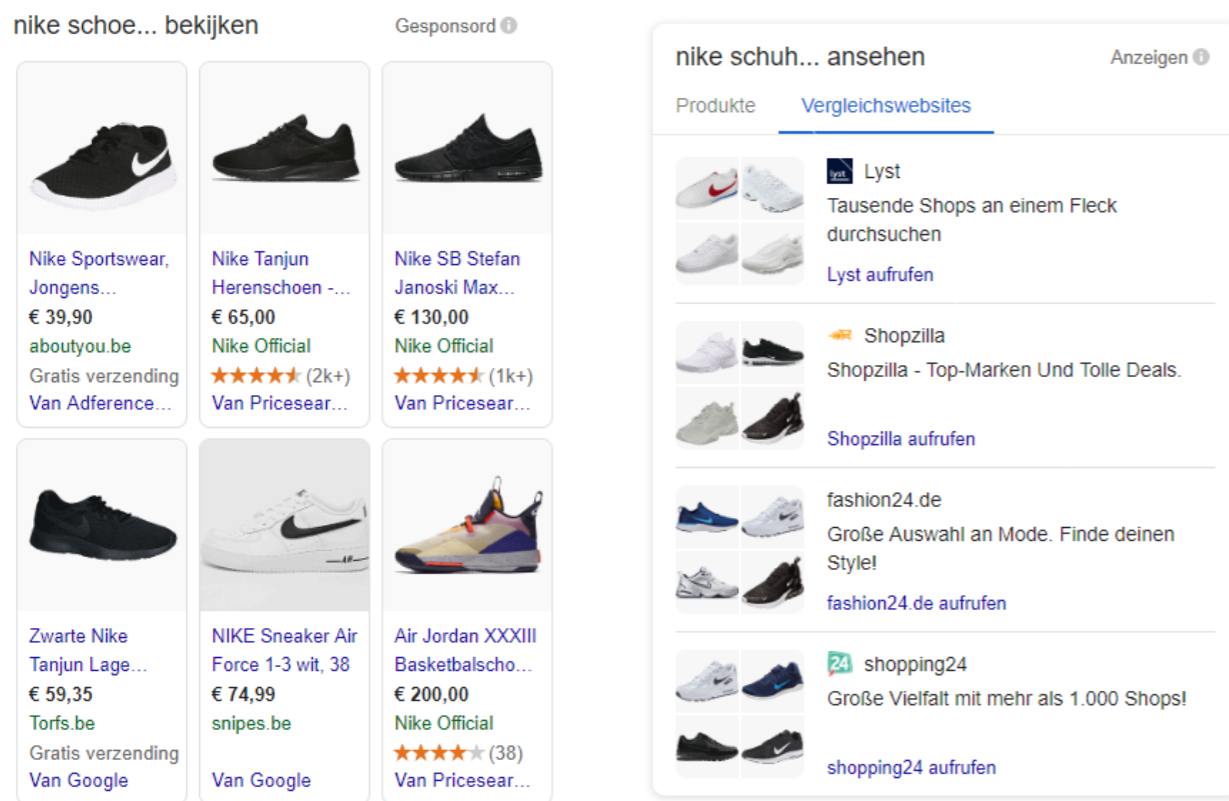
nike schoe... bekijken

Gesponsord

Nike Sportswear, Jongens...
€ 39,90
aboutyou.be
Gratis verzending
Van Adference...

Nike Tanjun Herenschoen -...
€ 65,00
Nike Official
★★★★★ (2k+)
Van Pricesear...

Nike SB Stefan Janoski Max...
€ 130,00
Nike Official
★★★★★ (1k+)
Van Pricesear...

Zwarte Nike Tanjun Lage...
€ 59,35
Torfs.be
Gratis verzending
Van Google

NIKE Sneaker Air Force 1-3 wit, 38
€ 74,99
snipes.be
Van Google

Air Jordan XXXIII Basketbalscho...
€ 200,00
Nike Official
★★★★★ (38)
Van Pricesear...

nike schuh... ansehen

Anzeigen

Produkte

Vergleichswebsites

lyst

Lyst
Tausende Shops an einem Fleck durchsuchen
Lyst aufrufen

Shopzilla
Shopzilla - Top-Marken Und Tolle Deals.
Shopzilla aufrufen

fashion24.de
Große Auswahl an Mode. Finde deinen Style!
fashion24.de aufrufen

24

shopping24
Große Vielfalt mit mehr als 1.000 Shops!
shopping24 aufrufen